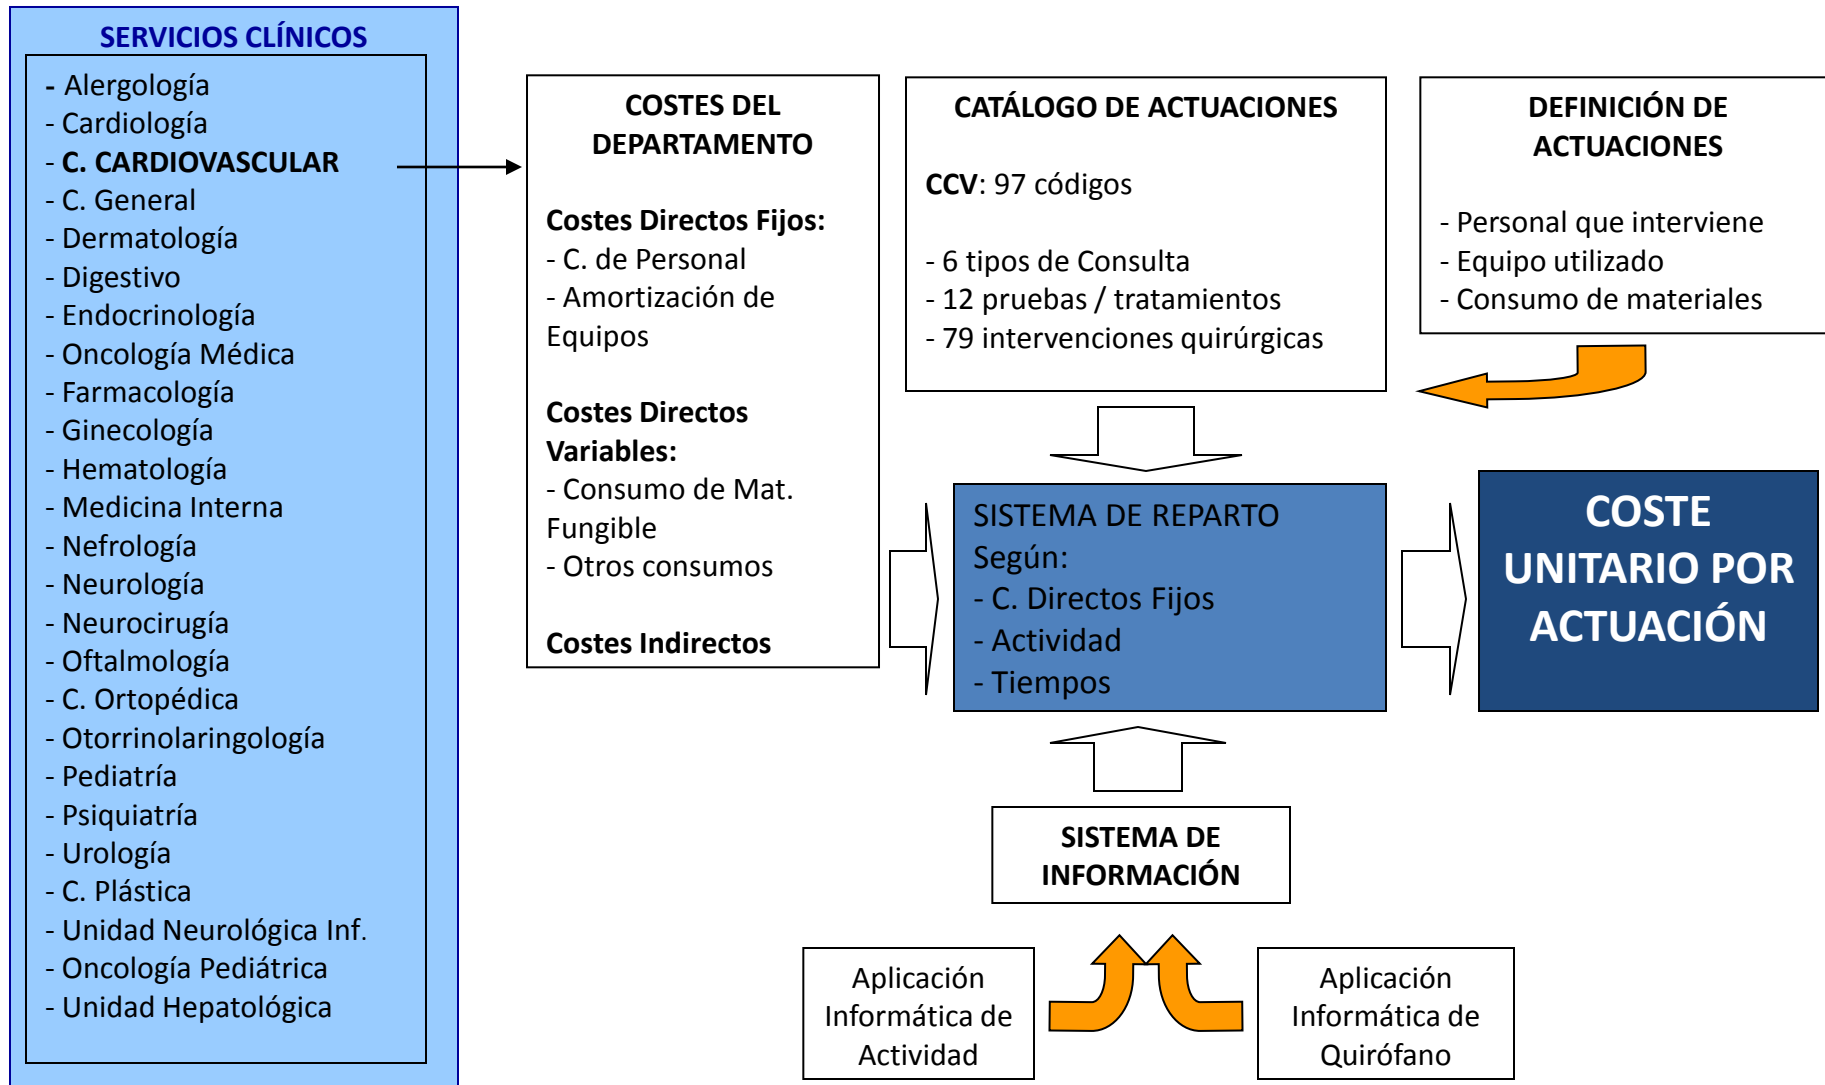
SERVICIOS CLÍNICOS

- Alergología
- Cardiología
- C. CARDIOVASCULAR
- C. General
- Dermatología
- Digestivo
- Endocrinología
- Oncología Médica
- Farmacología
- Ginecología
- Hematología
- Medicina Interna
- Nefrología
- Neurología
- Neurocirugía
- Oftalmología
- C. Ortopédica
- Otorrinolaringología
- Pediatría
- Psiquiatría
- Urología
- C. Plástica
- Unidad Neurológica Inf.
- Oncología Pediátrica
- Unidad Hepatológica

COSTES DEL DEPARTAMENTO

Costes Directos Fijos:
- C. de Personal
- Amortización de Equipos

Costes Directos Variables:
- Consumo de Mat. Fungible
- Otros consumos

Costes Indirectos

CATÁLOGO DE ACTUACIONES

CCV: 97 códigos

- 6 tipos de Consulta
- 12 pruebas / tratamientos
- 79 intervenciones quirúrgicas

DEFINICIÓN DE ACTUACIONES

- Personal que interviene
- Equipo utilizado
- Consumo de materiales

SISTEMA DE REPARTO
Según:
- C. Directos Fijos
- Actividad
- Tiempos

COSTE UNITARIO POR ACTUACIÓN

SISTEMA DE INFORMACIÓN

Aplicación Informática de Actividad

Aplicación Informática de Quirófano